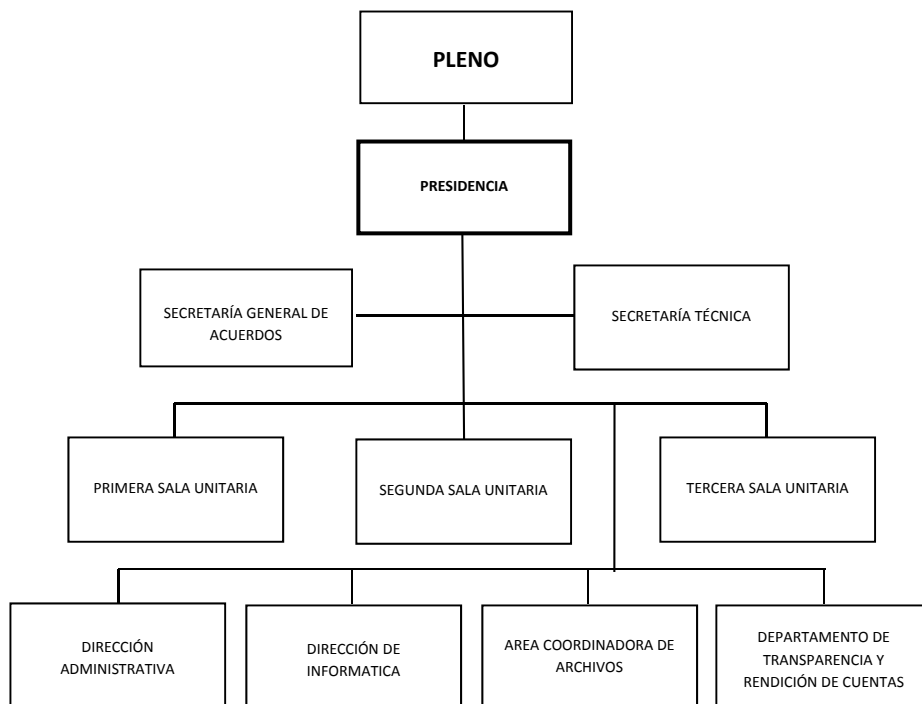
PLENO

PRESIDENCIA

SECRETARÍA GENERAL DE ACUERDOS

SECRETARÍA TÉCNICA

PRIMERA SALA UNITARIA

SEGUNDA SALA UNITARIA

TERCERA SALA UNITARIA

DIRECCIÓN ADMINISTRATIVA

DIRECCIÓN DE INFORMATICA

AREA COORDINADORA DE ARCHIVOS

DEPARTAMENTO DE TRANSPARENCIA Y RENDICIÓN DE CUENTAS